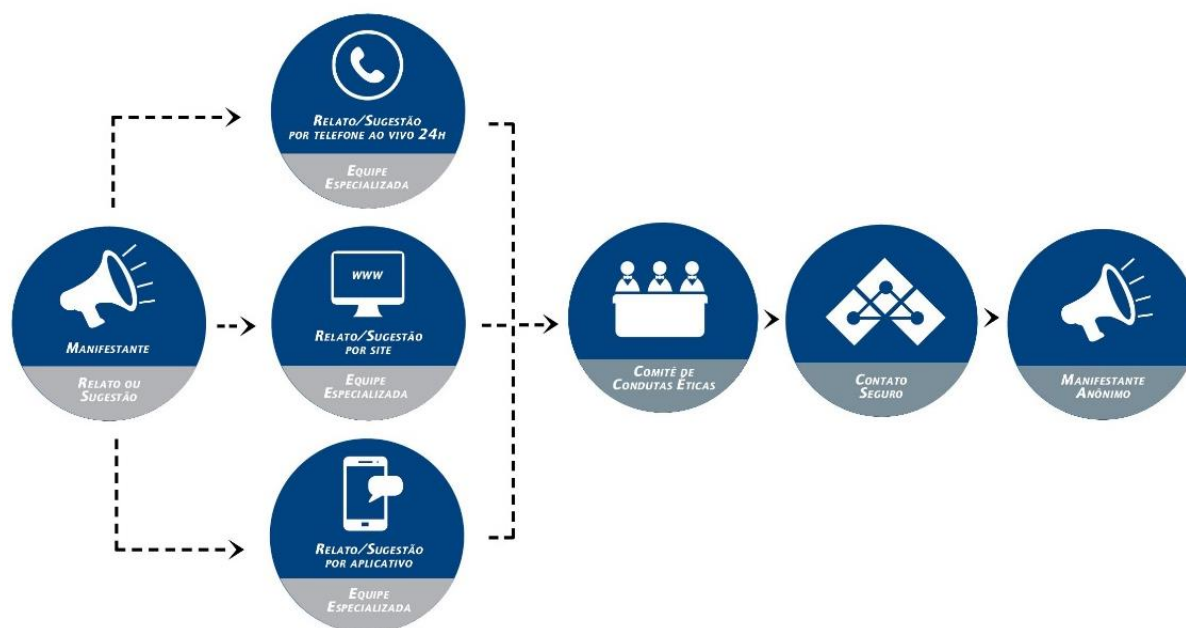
Manifestante

Relato ou Sugestão

Relato/Sugestão por telefone ao vivo 24h

Equipe Especializada

www

Relato/Sugestão por site

Equipe Especializada

Relato/Sugestão por aplicativo

Equipe Especializada

Comitê de Condutas Éticas

Contato Seguro

Manifestante Anônimo